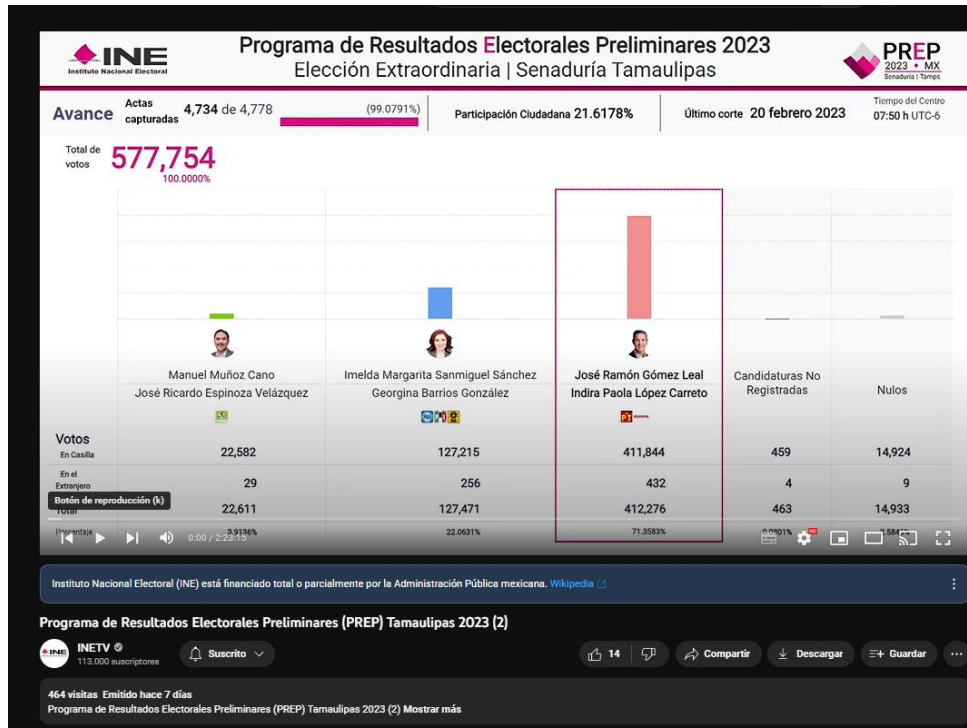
INE
Instituto Nacional Electoral

Programa de Resultados Electorales Preliminares 2023
Elección Extraordinaria | Senaduría Tamaulipas

PREP 2023 • MX
Senaduría | Tamps

Avance Actas capturadas 4,734 de 4,778 (99.0791%)

Participación Ciudadana 21.6178%

Último corte 20 febrero 2023

Tiempo del Centro 07:50 h UTC-6

Total de votos 577,754
100.0000%

| | Manuel Muñoz Cano José Ricardo Espinoza Velázquez | Imelda Margarita Sanmiguel Sánchez Georgina Barrios González | José Ramón Gómez Leal Indira Paola López Carreto | Candidaturas No Registradas | Nulos |
|---|---|---|---|---|---|
| Votos En Casilla | 22,582 | 127,215 | 411,844 | 459 | 14,924 |
| En el Extranjero | 29 | 256 | 432 | 4 | 9 |
| Total | 22,611 | 127,471 | 412,276 | 463 | 14,933 |
| Porcentaje | 3.9136% | 22.0631% | 71.3583% | 0.0801% | 1.5847% |

Botón de reproducción (k)

0:00 / 2:23:15

Instituto Nacional Electoral (INE) está financiado total o parcialmente por la Administración Pública mexicana. Wikipedia

Programa de Resultados Electorales Preliminares (PREP) Tamaulipas 2023 (2)

INETV
113.000 suscriptores

Suscrito

14

Compartir

Descargar

Guardar

464 visitas Emitido hace 7 días
Programa de Resultados Electorales Preliminares (PREP) Tamaulipas 2023 (2) Mostrar más